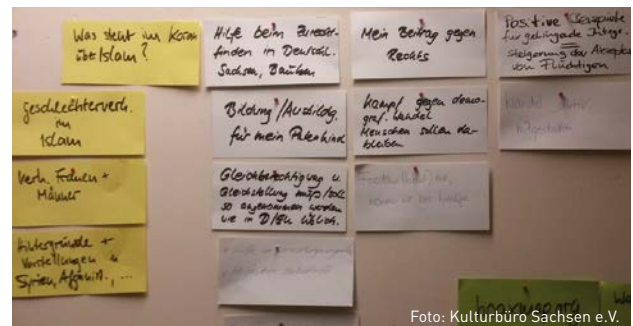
Was steht im Koran über Islam?

Geschlechterverh. im Islam

Verh. Frauen + Männer

Hintergründe + Vorstellungen in Syrien, Afghanist., ...

Hilfe beim Zurecht-finden in Deutschl. Sachsen, Bautzen

Bildung/Ausbildg. für mein Patenkind

Gleichberechtigung u. Gleichstellung muss/sollte so angenommen werden wie in D/BRD üblich.

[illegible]

Mein Beitrag gegen Rechts

Kampf gegen demogr. Wandel Menschen sollen dableiben

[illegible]

Positive Beispiele für gelingende Integr. Steigerung der Akzeptanz von Flüchtigen

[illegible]

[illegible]

Foto: Kulturbüro Sachsen e.V.